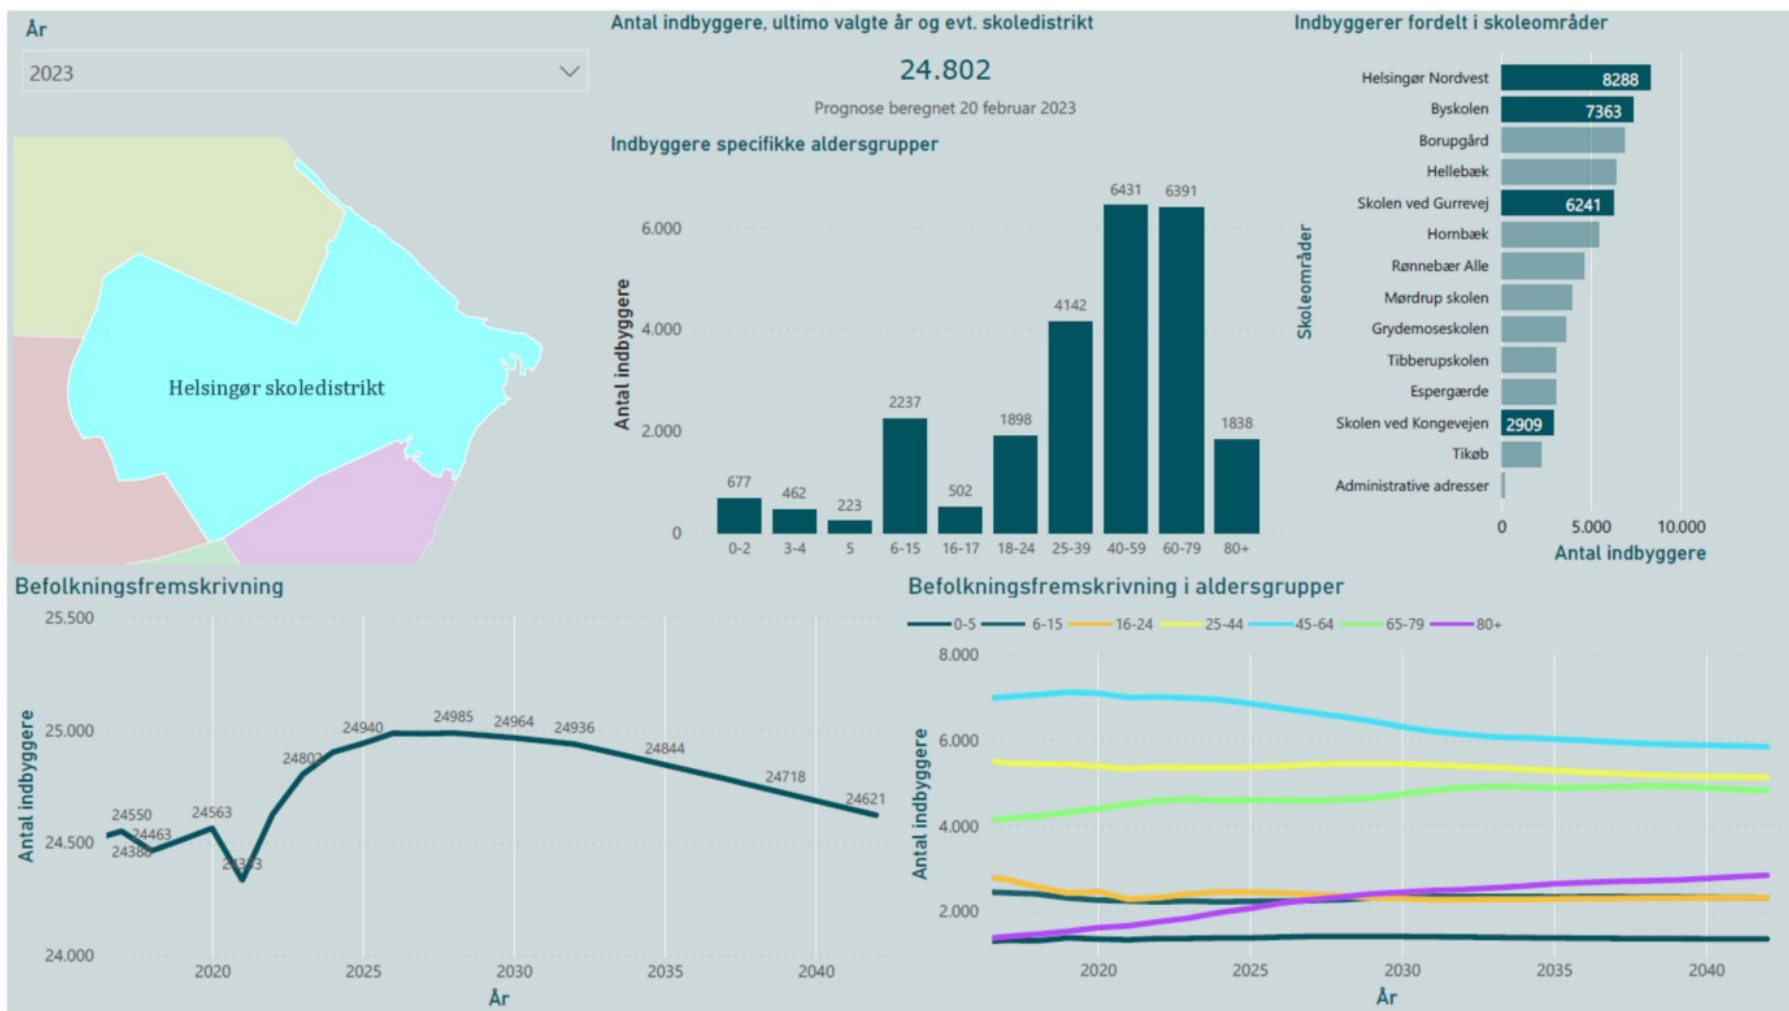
År

2023

Helsingør skoledistrikt

Antal indbyggere, ultimo valgte år og evt. skoledistrikt

24.802

Prognose beregnet 20 februar 2023

Indbyggere specifikke aldersgrupper

Antal indbyggere

6.000
4.000
2.000
0

| 0-2 | 3-4 | 5 | 6-15 | 16-17 | 18-24 | 25-39 | 40-59 | 60-79 | 80+ |
|---|---|---|---|---|---|---|---|---|---|
| 677 | 462 | 223 | 2237 | 502 | 1898 | 4142 | 6431 | 6391 | 1838 |

Indbyggerer fordelt i skoleområder

Skoleområder

Helsingør Nordvest 8288
Byskolen 7363
Borupgård
Hellebæk
Skolen ved Gurrevej 6241
Hornbæk
Rønnebær Alle
Mørdrup skolen
Grydemoseskolen
Tibberupskolen
Espergærde
Skolen ved Kongevejen 2909
Tikøb
Administrative adresser

0 5.000 10.000
Antal indbyggere

Befolkningsfremskrivning

Antal indbyggere

25.500
25.000
24.500
24.000

24550 24463 24380 24563 24343 24802 24940 24985 24964 24936 24844 24718 24621

2020 2025 2030 2035 2040
År

Befolkningsfremskrivning i aldersgrupper

0-5 6-15 16-24 25-44 45-64 65-79 80+

Antal indbyggere

8.000
6.000
4.000
2.000

2020 2025 2030 2035 2040
År